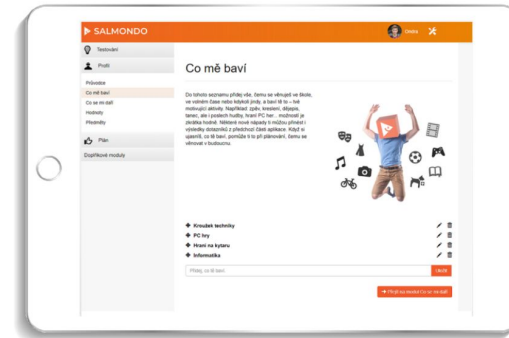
SALMONDO

Ondra

Testování

Profil

Průvodce

Co mě baví

Co se mi daří

Hodnoty

Předměty

Plán

Doplňkové moduly

Co mě baví

Do tohoto seznamu přidej vše, čemu se věnuješ ve škole, ve volném čase nebo kdykoli jindy, a baví tě to – tvé motivující aktivity. Například: zpěv, kreslení, dějepis, tanec, ale i poslech hudby, hraní PC her... možnosti je zkrátka hodně. Některé nové nápady ti můžou přinést i výsledky dotazníků z předchozí části aplikace. Když si upřesníš, co tě baví, pomůže ti to při plánování, čemu se věnovat v budoucnu.

Kroužek techniky

PC hry

Hraní na kytaru

Informatika

Přidej, co tě baví

Uložit

→ Projdi na modul Co se mi daří